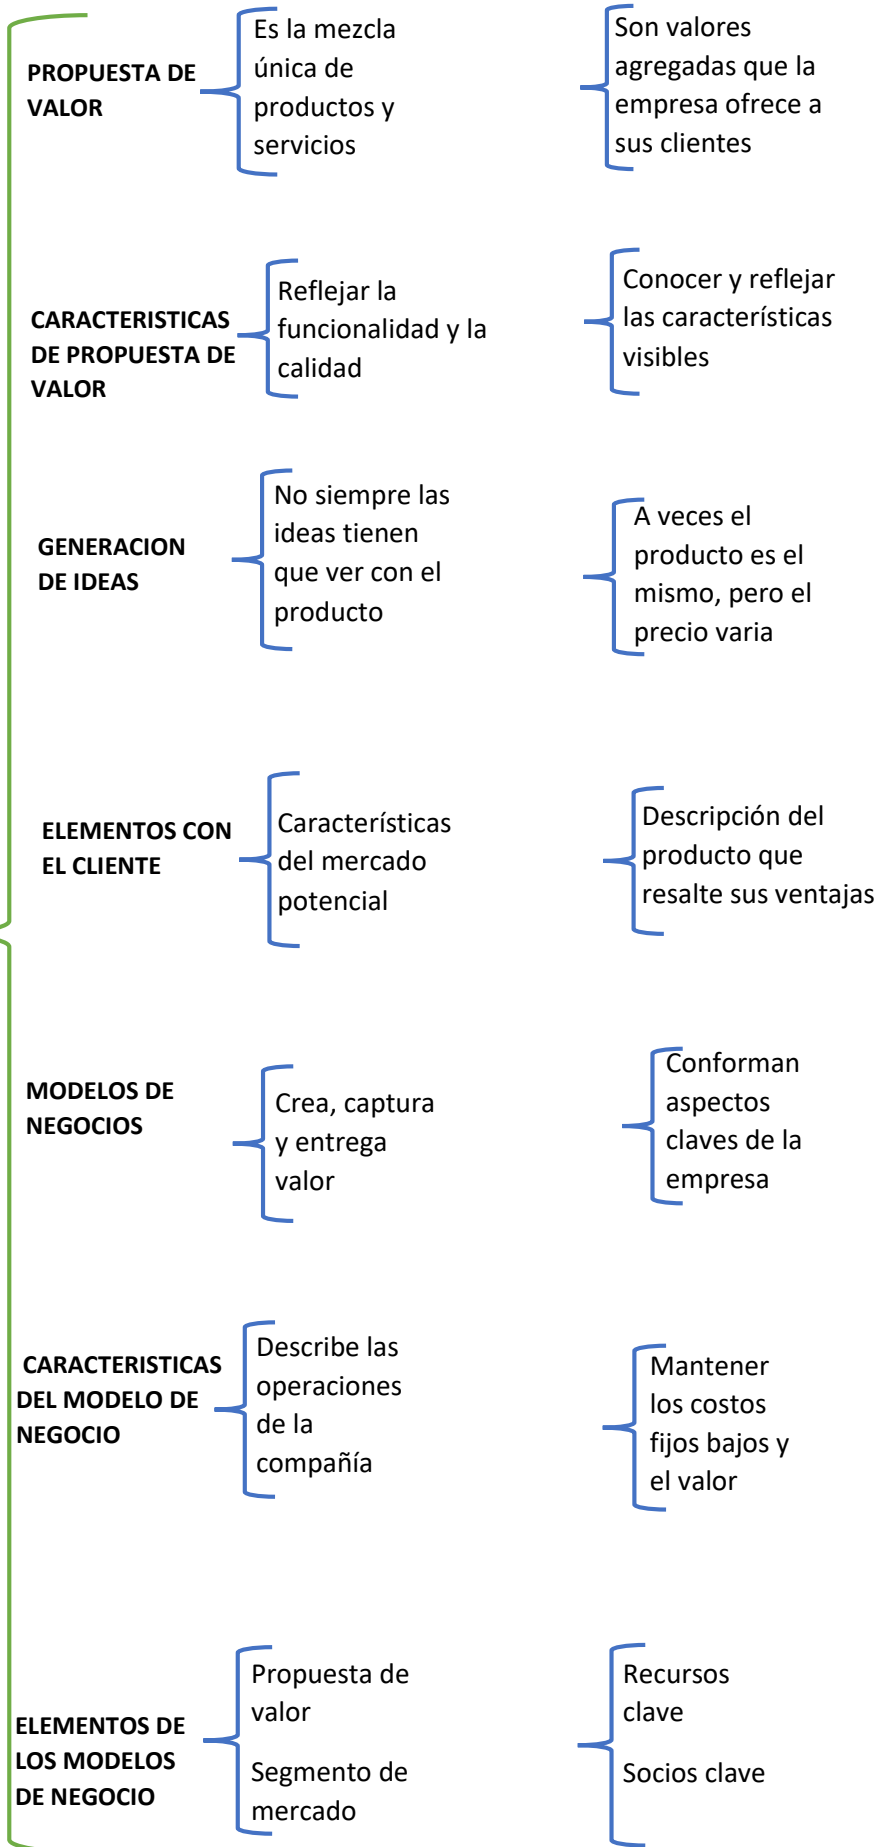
PROPUESTA DE VALOR

Es la mezcla única de productos y servicios

Son valores agregadas que la empresa ofrece a sus clientes

CARACTERISTICAS DE PROPUESTA DE VALOR

Reflejar la funcionalidad y la calidad

Conocer y reflejar las características visibles

GENERACION DE IDEAS

No siempre las ideas tienen que ver con el producto

A veces el producto es el mismo, pero el precio varia

ELEMENTOS CON EL CLIENTE

Características del mercado potencial

Descripción del producto que resalte sus ventajas

MODELOS DE NEGOCIOS

Crea, captura y entrega valor

Conforman aspectos claves de la empresa

CARACTERISTICAS DEL MODELO DE NEGOCIO

Describe las operaciones de la compañía

Mantener los costos fijos bajos y el valor

ELEMENTOS DE LOS MODELOS DE NEGOCIO

Propuesta de valor

Segmento de mercado

Recursos clave

Socios clave